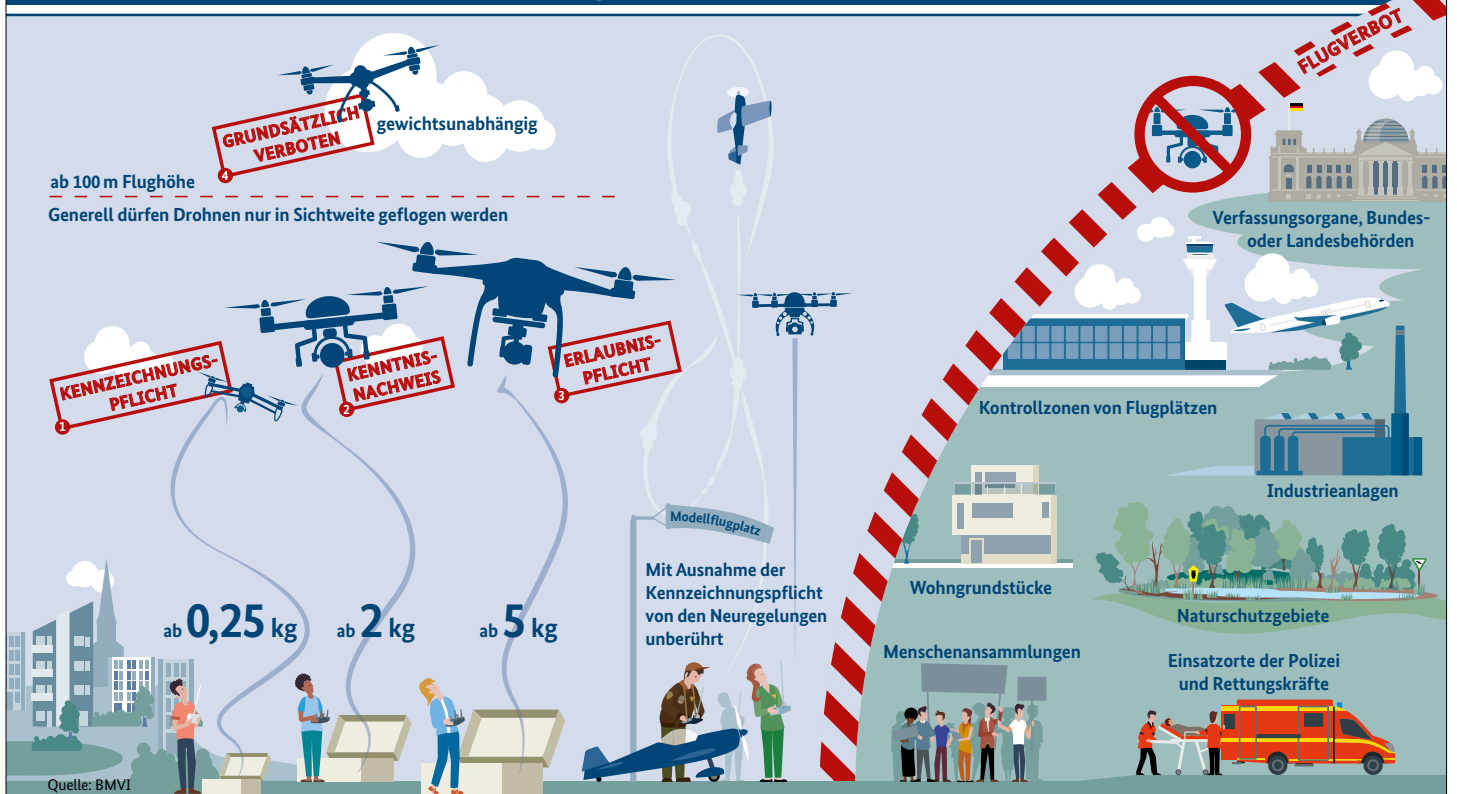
GRUNDSÄTZLICH VERBOTEN
4
gewichtsunabhängig

ab 100 m Flughöhe

Generell dürfen Drohnen nur in Sichtweite geflogen werden

KENNZEICHNUNGSPFLICHT
1

KENNTNISNACHWEIS
2

ERLAUBNISPFLICHT
3

ab 0,25 kg

ab 2 kg

ab 5 kg

Modellflugplatz

Mit Ausnahme der Kennzeichnungspflicht von den Neuregelungen unberührt

FLUGVERBOT

Verfassungsorgane, Bundes- oder Landesbehörden

Kontrollzonen von Flugplätzen

Industrieanlagen

Wohngrundstücke

Naturschutzgebiete

Menschenansammlungen

Einsatzorte der Polizei und Rettungskräfte

Quelle: BMVI